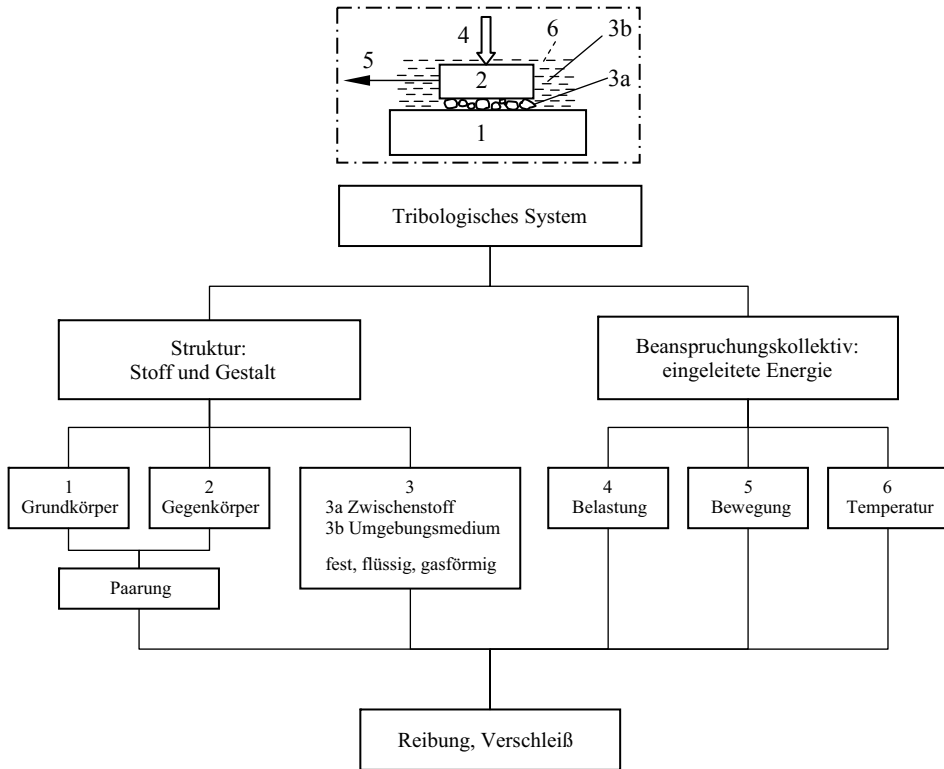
4
6
3b
5
2
3a
1

Tribologisches System

Struktur:
Stoff und Gestalt

Beanspruchungskollektiv:
eingeleitete Energie

1
Grundkörper

2
Gegenkörper

3
3a Zwischenstoff
3b Umgebungsmedium

fest, flüssig, gasförmig

4
Belastung

5
Bewegung

6
Temperatur

Paarung

Reibung, Verschleiß